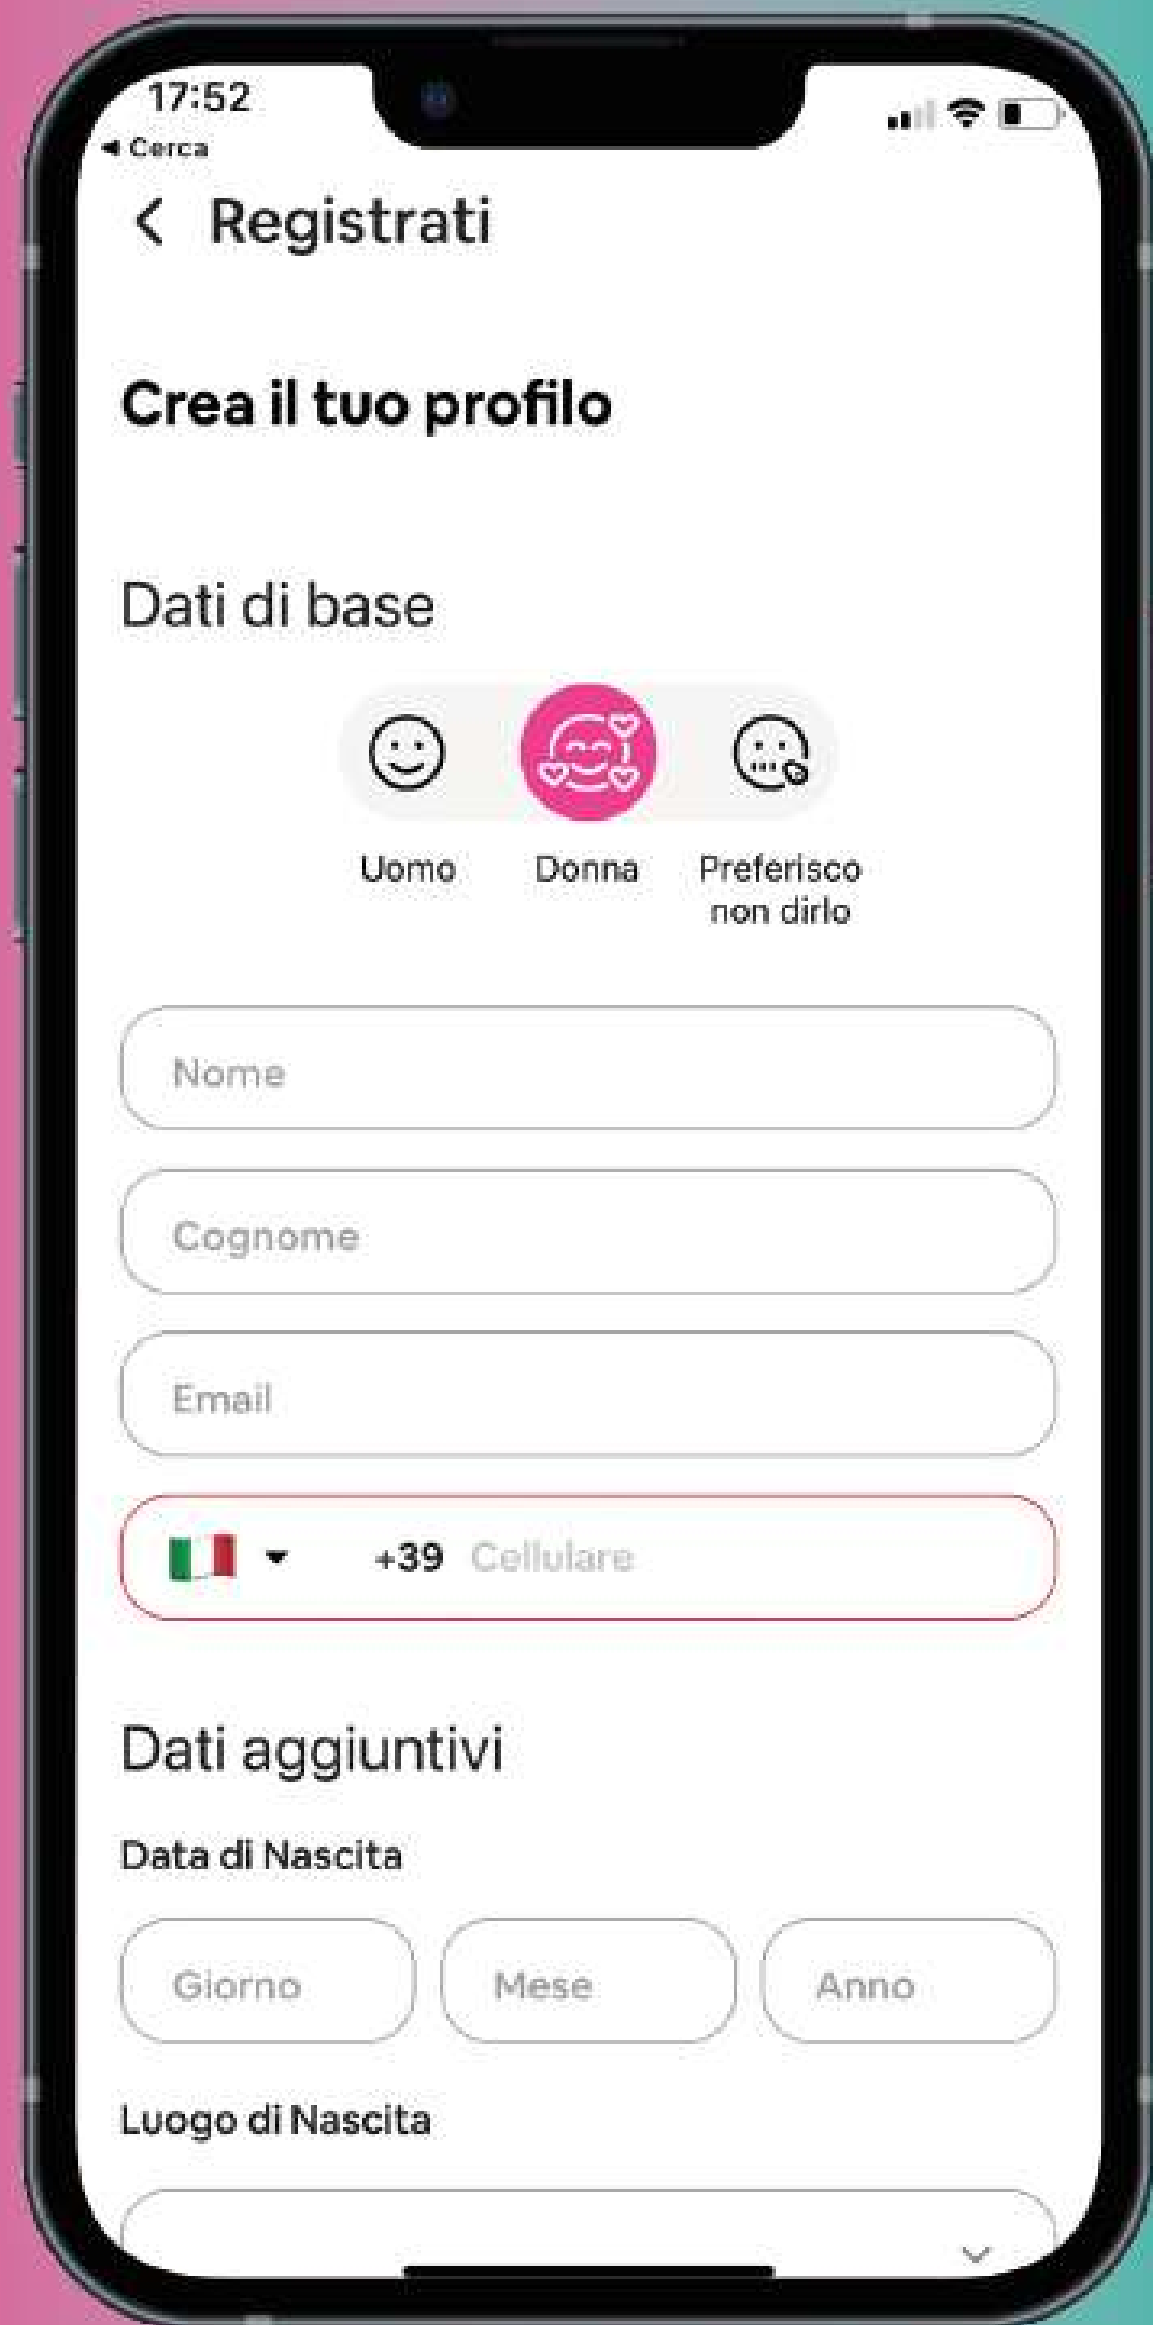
17:52
◂ Cerca

< Registrati

Crea il tuo profilo

Dati di base

Uomo Donna Preferisco non dirlo

Nome

Cognome

Email

+39 Cellulare

Dati aggiuntivi

Data di Nascita

Giorno Mese Anno

Luogo di Nascita